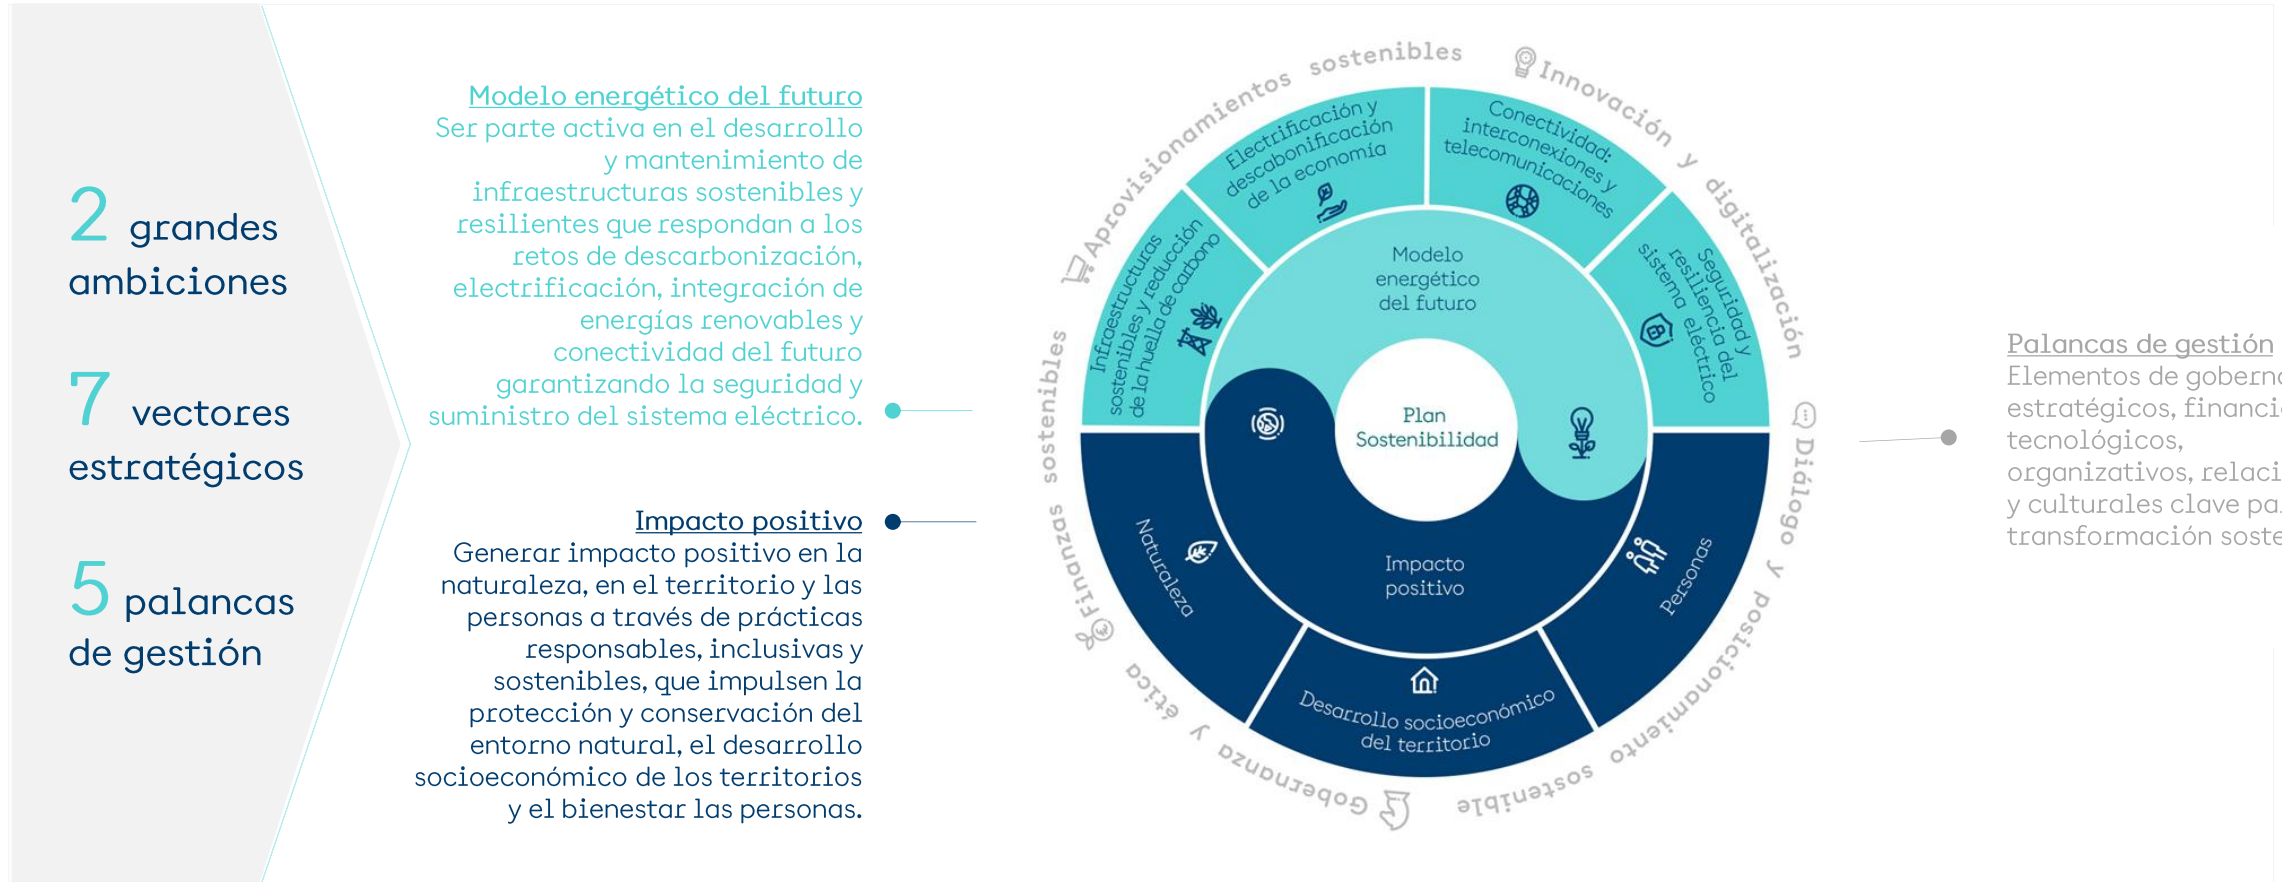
2 grandes ambiciones

7 vectores estratégicos

5 palancas de gestión

Modelo energético del futuro
Ser parte activa en el desarrollo y mantenimiento de infraestructuras sostenibles y resilientes que respondan a los retos de descarbonización, electrificación, integración de energías renovables y conectividad del futuro garantizando la seguridad y suministro del sistema eléctrico.

Impacto positivo
Generar impacto positivo en la naturaleza, en el territorio y las personas a través de prácticas responsables, inclusivas y sostenibles, que impulsen la protección y conservación del entorno natural, el desarrollo socioeconómico de los territorios y el bienestar las personas.

Aprovisionamientos sostenibles
Innovación y digitalización
Diálogo y posicionamiento sostenible
Gobernanza y ética
Finanzas sostenibles

Electrificación y descarbonificación de la economía
Conectividad: interconexiones y telecomunicaciones
Seguridad y resiliencia del sistema eléctrico
Infraestructuras sostenibles y reducción de la huella de carbono
Modelo energético del futuro
Plan Sostenibilidad
Impacto positivo
Naturaleza
Personas
Desarrollo socioeconómico del territorio

Palancas de gestión
Elementos de gobern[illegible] estratégicos, financi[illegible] tecnológicos, organizativos, relaci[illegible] y culturales clave pa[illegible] transformación soste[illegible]